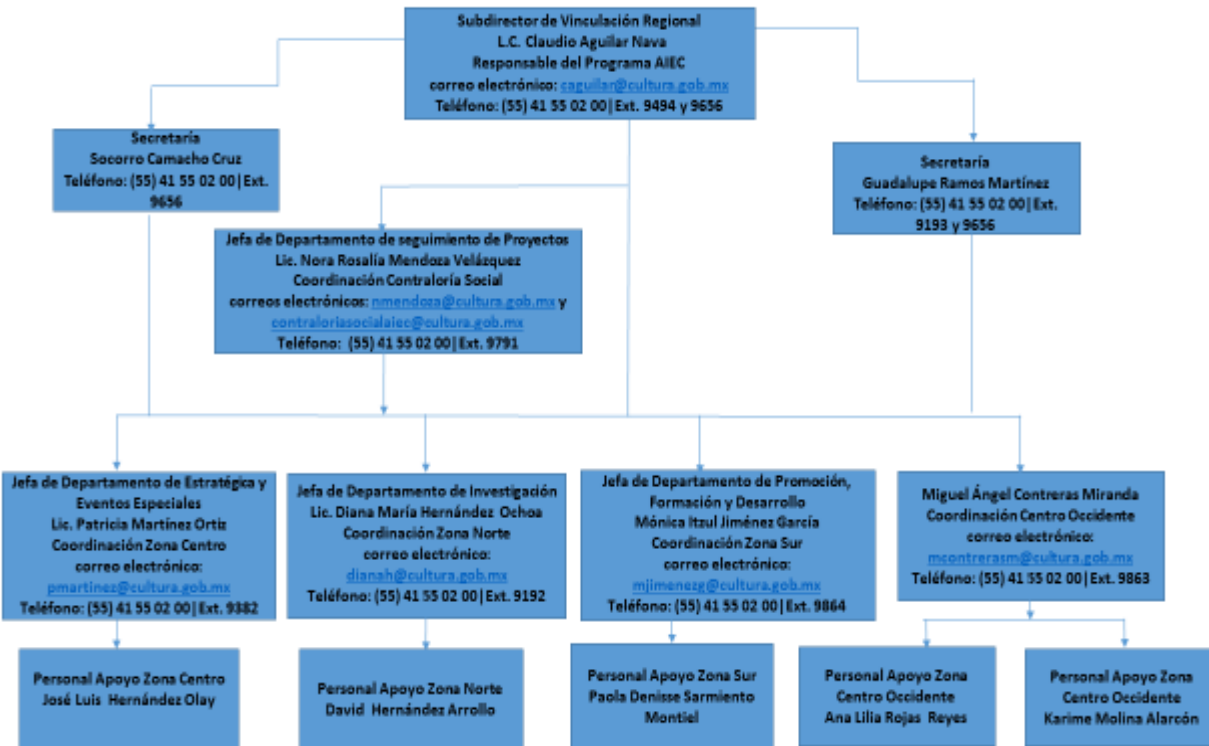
Subdirector de Vinculación Regional
L.C. Claudio Aguilar Nava
Responsable del Programa AIEC
correo electrónico: caguilar@cultura.gob.mx
Teléfono: (55) 41 55 02 00|Ext. 9494 y 9656

Secretaría
Socorro Camacho Cruz
Teléfono: (55) 41 55 02 00|Ext. 9656

Secretaría
Guadalupe Ramos Martínez
Teléfono: (55) 41 55 02 00|Ext. 9193 y 9656

Jefa de Departamento de seguimiento de Proyectos
Lic. Nora Rosalía Mendoza Velázquez
Coordinación Contraloría Social
correos electrónicos: nmendoza@cultura.gob.mx y contraloriasocialaiec@cultura.gob.mx
Teléfono: (55) 41 55 02 00|Ext. 9791

Jefa de Departamento de Estratégica y Eventos Especiales
Lic. Patricia Martínez Ortiz
Coordinación Zona Centro
correo electrónico:
pmartinez@cultura.gob.mx
Teléfono: (55) 41 55 02 00|Ext. 9382

Jefa de Departamento de Investigación
Lic. Diana María Hernández Ochoa
Coordinación Zona Norte
correo electrónico:
dianah@cultura.gob.mx
Teléfono: (55) 41 55 02 00|Ext. 9192

Jefa de Departamento de Promoción, Formación y Desarrollo
Mónica Itzul Jiménez García
Coordinación Zona Sur
correo electrónico:
mjimenezg@cultura.gob.mx
Teléfono: (55) 41 55 02 00|Ext. 9864

Miguel Ángel Contreras Miranda
Coordinación Centro Occidente
correo electrónico:
mcontrerasm@cultura.gob.mx
Teléfono: (55) 41 55 02 00|Ext. 9863

Personal Apoyo Zona Centro
José Luis Hernández Olay

Personal Apoyo Zona Norte
David Hernández Arrollo

Personal Apoyo Zona Sur
Paola Denisse Sarmiento Montiel

Personal Apoyo Zona Centro Occidente
Ana Lilia Rojas Reyes

Personal Apoyo Zona Centro Occidente
Karime Molina Alarcón